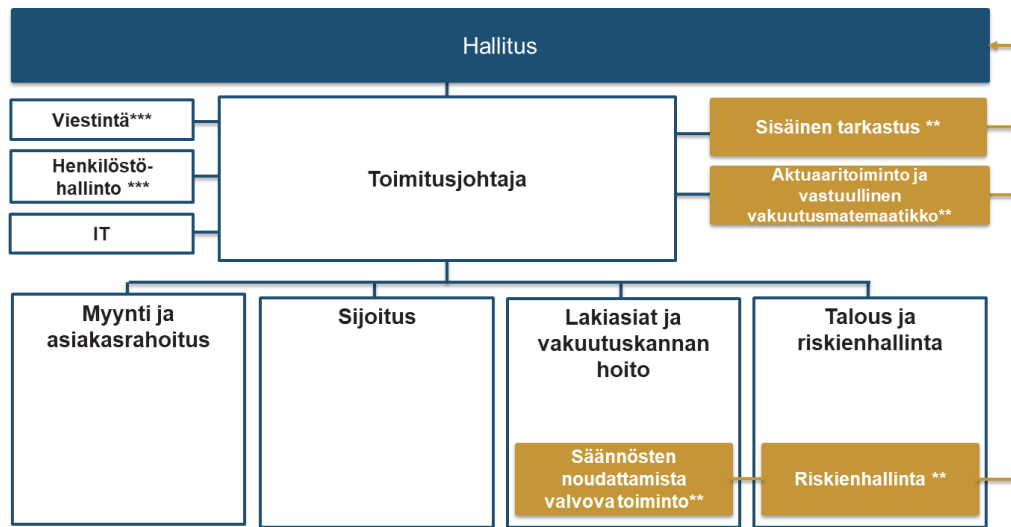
Hallitus

Viestintä***

Henkilöstöhallinto ***

IT

Toimitusjohtaja

Sisäinen tarkastus **

Aktuaaritoiminto ja vastuullinen vakuutusmatemaatikko**

Myynti ja asiakasrahoitus

Sijoitus

Lakiasiat ja vakuutuskannan hoito

Säännösten noudattamista valvova toiminto**

Talous ja riskienhallinta

Riskienhallinta **